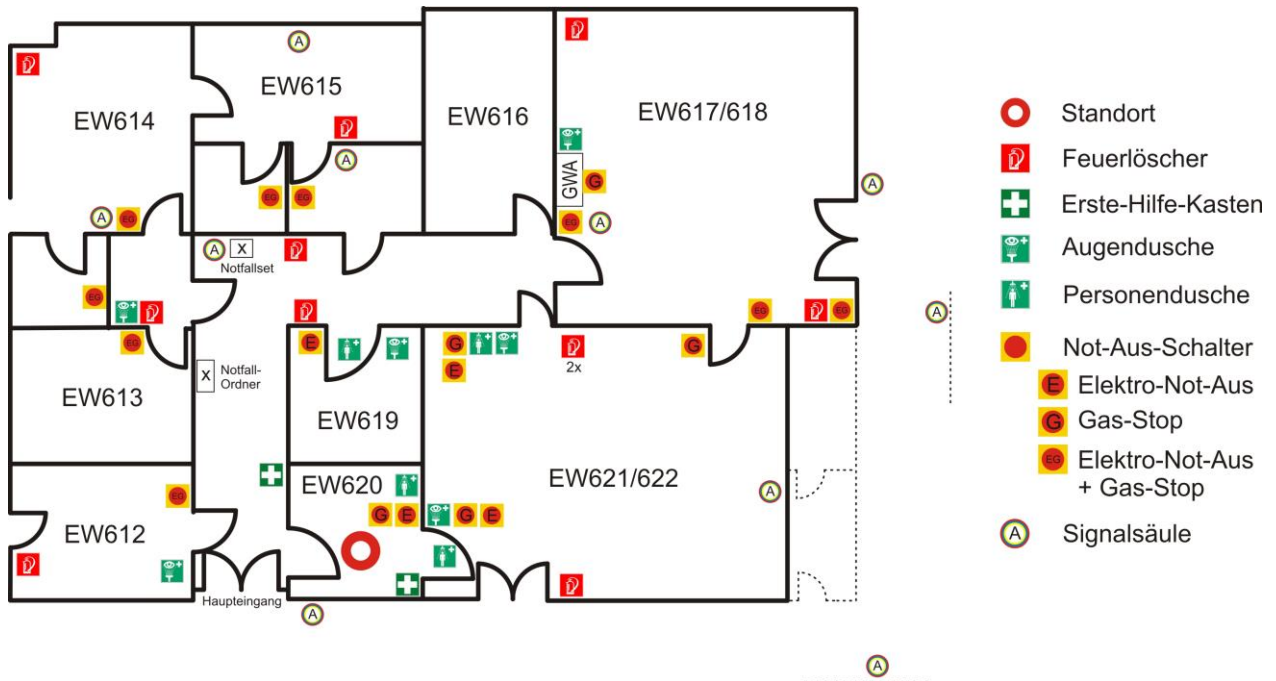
A
EW615
EW614
EW616
EW617/618
A
GWA
G
EG
EG
A
A
EG
EG
A
A
X
Notfallset
EG
EG
EG
E
G
E
G
2x
EW613
X
Notfall-Ordner
E
EW619
EW621/622
EG
EW620
G
E
G
E
A
EW612
Haupteingang
A
A
A

Standort
Feuerlöscher
Erste-Hilfe-Kasten
Augendusche
Personendusche
Not-Aus-Schalter
E Elektro-Not-Aus
G Gas-Stop
EG Elektro-Not-Aus + Gas-Stop
A Signalsäule